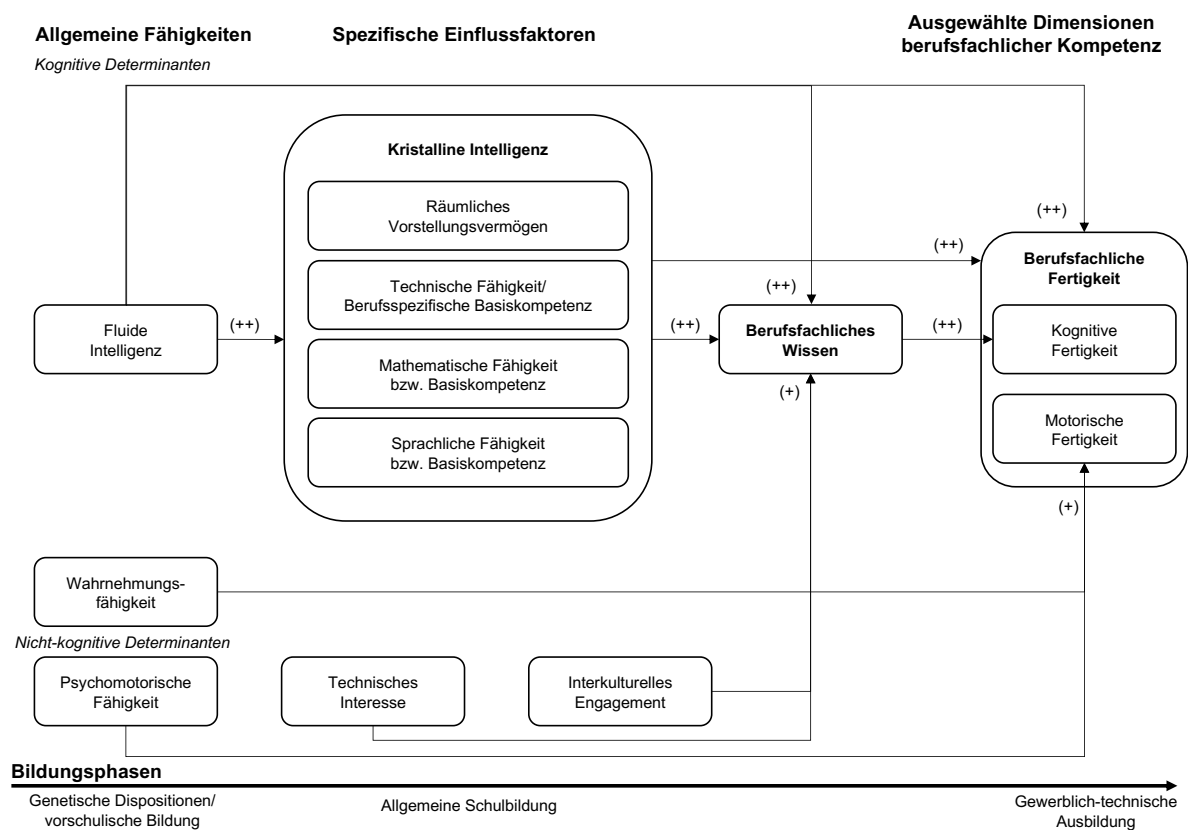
Allgemeine Fähigkeiten

Kognitive Determinanten

Spezifische Einflussfaktoren

Ausgewählte Dimensionen berufsfachlicher Kompetenz

Kristalline Intelligenz

Räumliches Vorstellungsvermögen

Technische Fähigkeit/ Berufsspezifische Basiskompetenz

Mathematische Fähigkeit bzw. Basiskompetenz

Sprachliche Fähigkeit bzw. Basiskompetenz

(++)

(++)

Berufsfachliche Fertigkeit

(++)

Fluide Intelligenz

(++)

(++)

Berufsfachliches Wissen

(++)

Kognitive Fertigkeit

(+)

Motorische Fertigkeit

(+)

Wahrnehmungsfähigkeit

Nicht-kognitive Determinanten

Psychomotorische Fähigkeit

Technisches Interesse

Interkulturelles Engagement

Bildungsphasen

Genetische Dispositionen/ vorschulische Bildung

Allgemeine Schulbildung

Gewerblich-technische Ausbildung